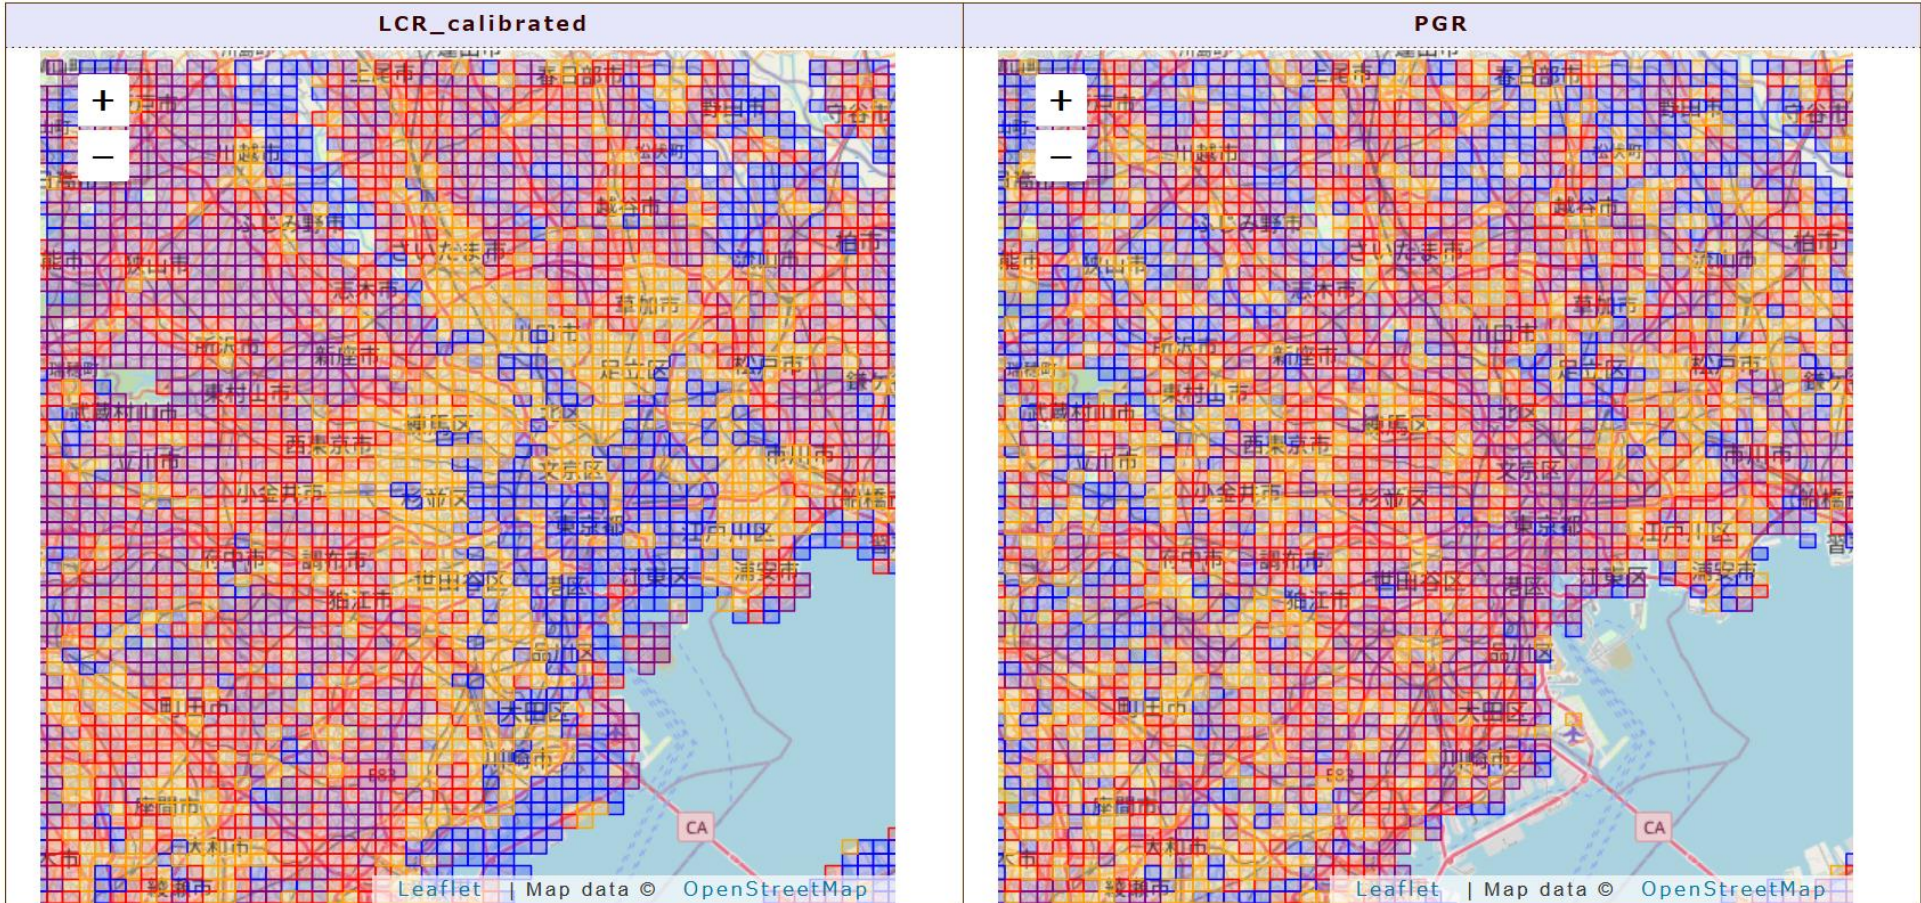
LCR_calibrated

+
−

上尾市
春日部市
野田市
守谷市
川越市
越谷市
ふじみ野市
さいたま市
柏市
狭山市
流山市
志木市
草加市
川口市
所沢市
新座市
足立区
松戸市
東村山市
練馬区
北区
西東京市
市川市
立川市
文京区
小金井市
杉並区
東京都
江戸川区
府中市
調布市
世田谷区
江東区
浦安市
狛江市
港区
品川区
町田市
大田区
川崎市
座間市
大和市
綾瀬市
CA

Leaflet | Map data © OpenStreetMap

PGR

+
−

上尾市
春日部市
野田市
守谷市
川越市
越谷市
ふじみ野市
さいたま市
柏市
狭山市
流山市
志木市
草加市
川口市
所沢市
新座市
足立区
松戸市
東村山市
練馬区
西東京市
市川市
立川市
文京区
小金井市
杉並区
東京都
江戸川区
府中市
調布市
世田谷区
江東区
浦安市
狛江市
港区
品川区
町田市
大田区
川崎市
座間市
大和市
綾瀬市
CA

Leaflet | Map data © OpenStreetMap